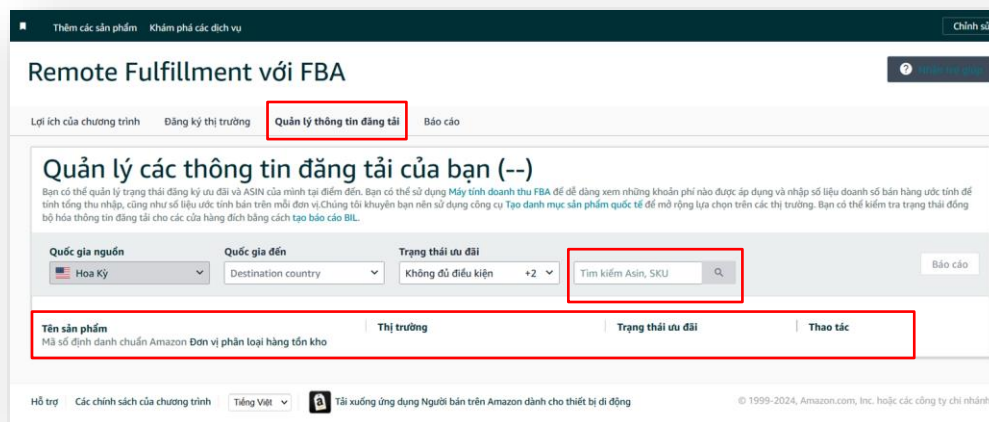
Thêm các sản phẩm   Khám phá các dịch vụ   Chỉnh sử

Remote Fulfillment với FBA

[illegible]

Lợi ích của chương trình   Đăng ký thị trường   Quản lý thông tin đăng tải   Báo cáo

Quản lý các thông tin đăng tải của bạn (--)

Bạn có thể quản lý trạng thái đăng ký ưu đãi và ASIN của mình tại điểm đến. Bạn có thể sử dụng Máy tính doanh thu FBA để dễ dàng xem những khoản phí nào được áp dụng và nhập số liệu doanh số bán hàng ước tính để tính tổng thu nhập, cũng như số liệu ước tính bán trên mỗi đơn vị.Chúng tôi khuyên bạn nên sử dụng công cụ Tạo danh mục sản phẩm quốc tế để mở rộng lựa chọn trên các thị trường. Bạn có thể kiểm tra trạng thái đồng bộ hóa thông tin đăng tải cho các cửa hàng đích bằng cách tạo báo cáo BIL.

Quốc gia nguồn   Quốc gia đến   Trạng thái ưu đãi
Hoa Kỳ   Destination country   Không đủ điều kiện +2   Tìm kiếm Asin, SKU   Báo cáo

| Tên sản phẩm Mã số định danh chuẩn Amazon Đơn vị phân loại hàng tồn kho | Thị trường | Trạng thái ưu đãi | Thao tác |
|---|---|---|---|

Hỗ trợ   Các chính sách của chương trình   Tiếng Việt   Tải xuống ứng dụng Người bán trên Amazon dành cho thiết bị di động   © 1999-2024, Amazon.com, Inc. hoặc các công ty chi nhánh